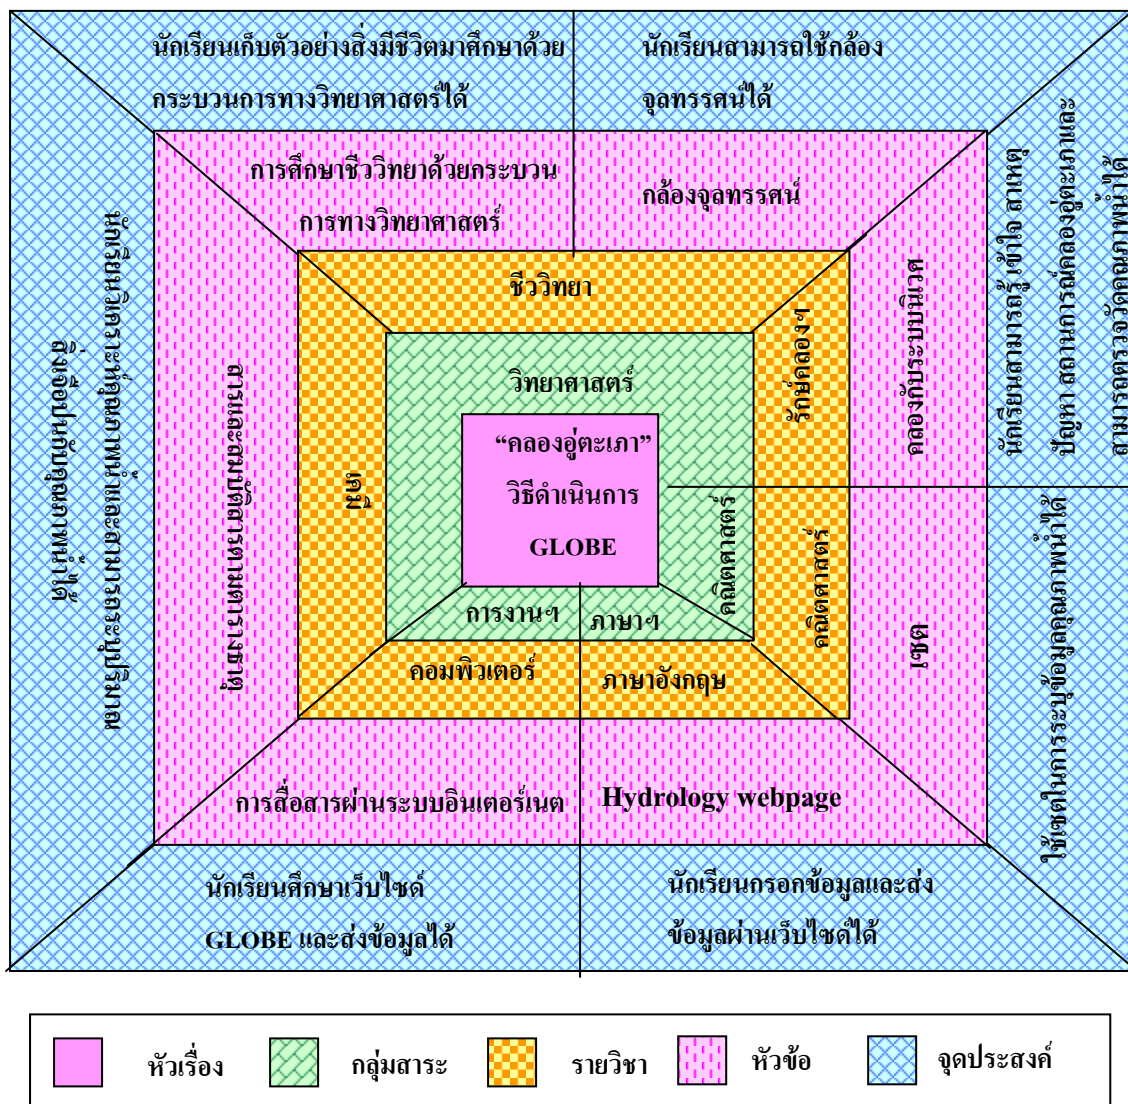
นักเรียนเก็บตัวอย่างสิ่งมีชีวิตมาศึกษาด้วยกระบวนการทางวิทยาศาสตร์ได้

นักเรียนสามารถใช้กล้องจุลทรรศน์ได้

การศึกษาชีววิทยาด้วยกระบวนการทางวิทยาศาสตร์

กล้องจุลทรรศน์

ชีววิทยา

วิทยาศาสตร์

"คลองอู่ตะเภา" วิธีดำเนินการ GLOBE

รักษ์คลองฯ

คลองกับระบบนิเวศ

นักเรียนสามารถรู้เข้าใจ สาเหตุ ปัญหา สถานการณ์คลองอู่ตะเภาและสามารถตรวจวัดคุณภาพน้ำได้

คณิตศาสตร์

คณิตศาสตร์

เซต

ใช้เซตในการระบุข้อมูลคุณภาพน้ำได้

การงานฯ

ภาษาฯ

คอมพิวเตอร์

ภาษาอังกฤษ

การสื่อสารผ่านระบบอินเตอร์เนต

Hydrology webpage

นักเรียนศึกษาเว็บไซด์ GLOBE และส่งข้อมูลได้

นักเรียนกรอกข้อมูลและส่งข้อมูลผ่านเว็บไซด์ได้

สังคม

การระบุตำแหน่งทางภูมิศาสตร์

นักเรียนสามารถระบุตำแหน่งทางภูมิศาสตร์ของคลองอู่ตะเภาได้

| | หัวเรื่อง | | กลุ่มสาระ | | รายวิชา | | หัวข้อ | | จุดประสงค์ |